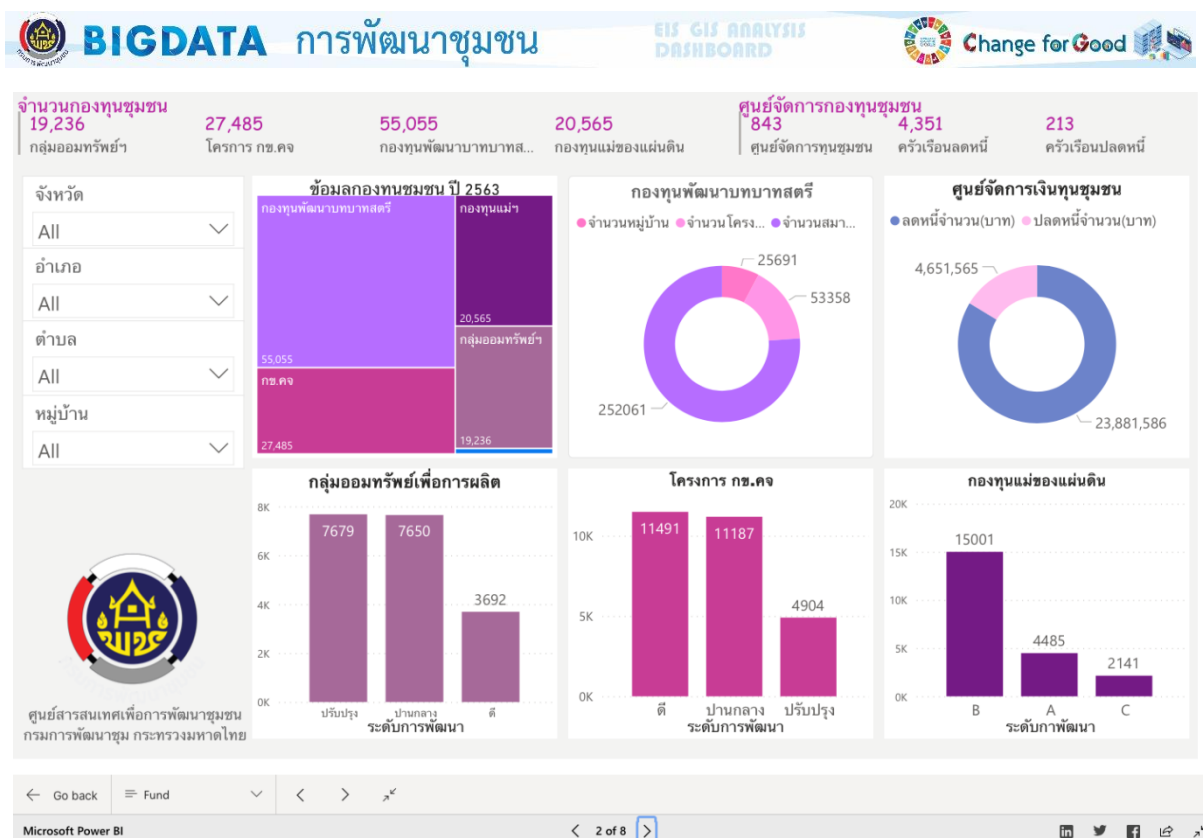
BIGDATA การพัฒนาชุมชน

EIS GIS ANALYSIS DASHBOARD

Change for Good

จำนวนกองทุนชุมชน

19,236
กลุ่มออมทรัพย์ฯ

27,485
โครการ กข.คจ

55,055
กองทุนพัฒนาบาทบาทส...

20,565
กองทุนแม่ของแผ่นดิน

ศูนย์จัดการกองทุนชุมชน

843
ศูนย์จัดการทุนชุมชน

4,351
ครัวเรือนลดหนี้

213
ครัวเรือนปลดหนี้

จังหวัด
All

อำเภอ
All

ตำบล
All

หมู่บ้าน
All

ข้อมลกองทนชมชน ปี 2563

กองทุนพัฒนาบทบาทสตรี
55,055

กองทุนแม่ฯ
20,565

กข.คจ
27,485

กลุ่มออมทรัพย์ฯ
19,236

กองทุนพัฒนาบทบาทสตรี

จำนวนหมู่บ้าน จำนวนโครง... จำนวนสมา...

25691
53358
252061

ศูนย์จัดการเงินทุนชุมชน

ลดหนี้จำนวน(บาท) ปลดหนี้จำนวน(บาท)

4,651,565
23,881,586

กลุ่มออมทรัพย์เพื่อการผลิต

| | |
|---|---|
| ปรับปรุง | 7679 |
| ปานกลาง | 7650 |
| ดี | 3692 |

8K
6K
4K
2K
0K
ระดับการพัฒนา

โครงการ กข.คจ

| | |
|---|---|
| ดี | 11491 |
| ปานกลาง | 11187 |
| ปรับปรุง | 4904 |

10K
5K
0K
ระดับการพัฒนา

กองทุนแม่ของแผ่นดิน

| | |
|---|---|
| B | 15001 |
| A | 4485 |
| C | 2141 |

20K
15K
10K
5K
0K
ระดับกาพัฒนา

ศูนย์สารสนเทศเพื่อการพัฒนาชุมชน
กรมการพัฒนาชุม กระทรวงมหาดไทย

Go back
Fund

Microsoft Power BI
2 of 8